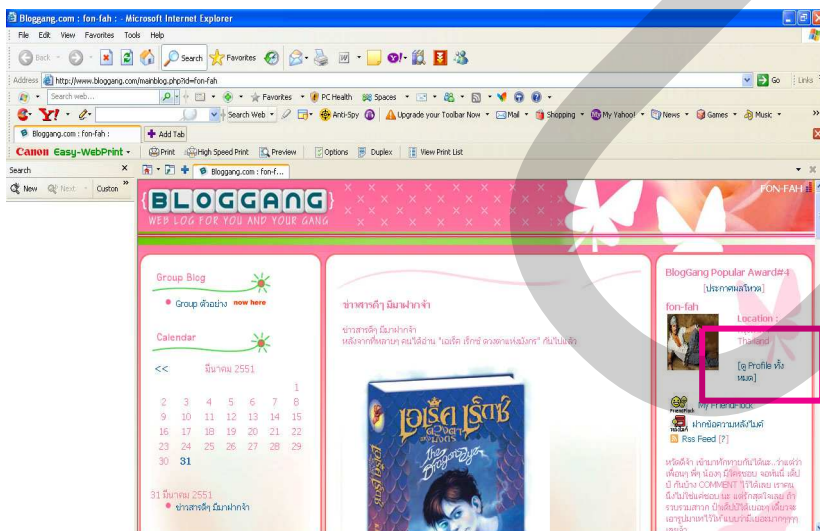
Bloggang.com : fon-fah : - Microsoft Internet Explorer

File Edit View Favorites Tools Help

Back Search Favorites

Address http://www.bloggang.com/mainblog.php?id=fon-fah

Go Links

Search web... Favorites PC Health Spaces

Y! Search Web Anti-Spy Upgrade your Toolbar Now Mail Shopping My Yahoo! News Games Music

Bloggang.com : fon-fah : Add Tab

Canon Easy-WebPrint Print High Speed Print Preview Options Duplex View Print List

Search

New Next Custom

Bloggang.com : fon-f...

BLOGGANG

WEB LOG FOR YOU AND YOUR GANG

FON-FAH

Group Blog

Group ตัวอย่าง now here

Calendar

<< มีนาคม 2551

| | | | | | | 1 |
|---|---|---|---|---|---|---|
| 2 | 3 | 4 | 5 | 6 | 7 | 8 |
| 9 | 10 | 11 | 12 | 13 | 14 | 15 |
| 16 | 17 | 18 | 19 | 20 | 21 | 22 |
| 23 | 24 | 25 | 26 | 27 | 28 | 29 |
| 30 | 31 | | | | | |

31 มีนาคม 2551

ข่าวสารดีๆ มีมาฝากจ้า

ข่าวสารดีๆ มีมาฝากจ้า

ข่าวสารดีๆ มีมาฝากจ้า
หลังจากที่หลายๆ คนได้อ่าน "เอเร็ค เร็กซ์ ดวงตาแห่งมังกร" กันไปแล้ว

เอเร็ค เร็กซ์ ดวงตาแห่งมังกร

BlogGang Popular Award#4

[ประกาศผลโหวต]

fon-fah

Location :
Thailand

[ดู Profile ทั้งหมด]

My Friends Block

ฝากข้อความหลังไมค์

Rss Feed [?]

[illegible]